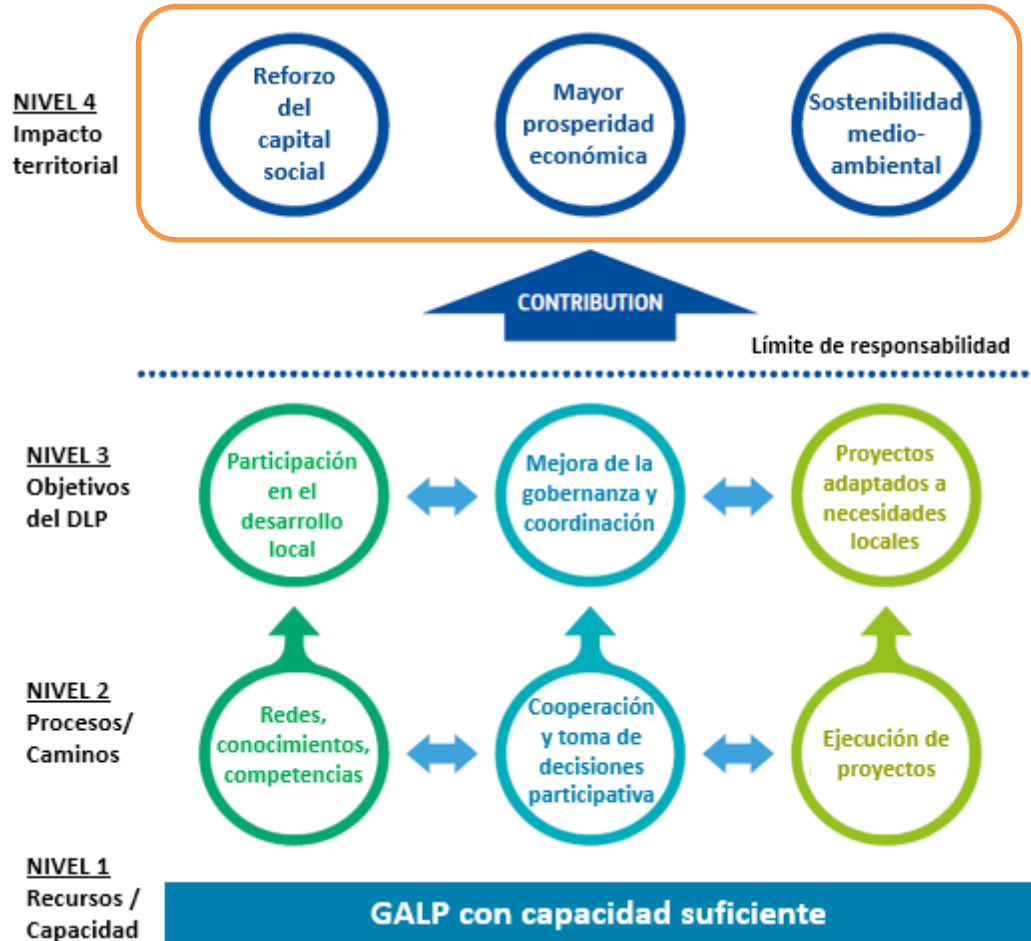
NIVEL 4
Impacto territorial

Reforzo del capital social

Mayor prosperidad económica

Sostenibilidad medio-ambiental

CONTRIBUTION

Límite de responsabilidad

NIVEL 3
Objetivos del DLP

Participación en el desarrollo local

Mejora de la gobernanza y coordinación

Proyectos adaptados a necesidades locales

NIVEL 2
Procesos/ Caminos

Redes, conocimientos, competencias

Cooperación y toma de decisiones participativa

Ejecución de proyectos

NIVEL 1
Recursos / Capacidad

GALP con capacidad suficiente